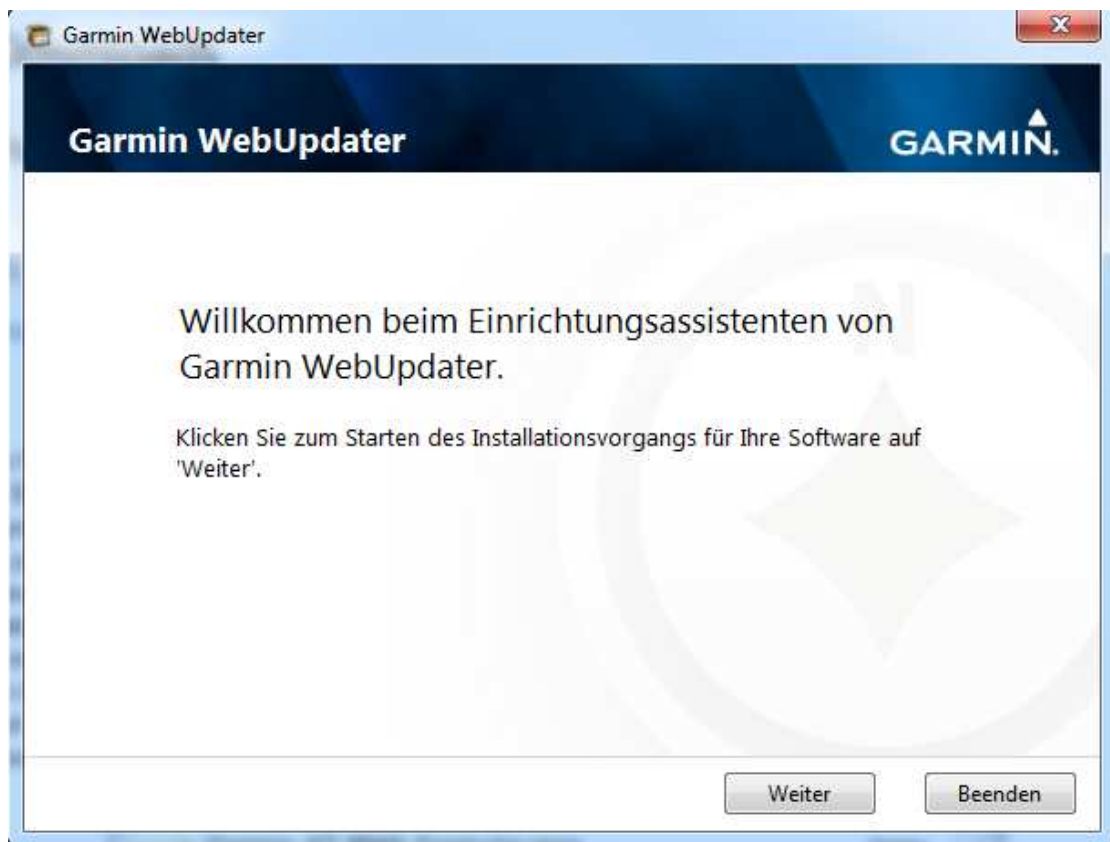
Garmin WebUpdater

Garmin WebUpdater

GARMIN.

Willkommen beim Einrichtungsassistenten von Garmin WebUpdater.

Klicken Sie zum Starten des Installationsvorgangs für Ihre Software auf 'Weiter'.

Weiter

Beenden